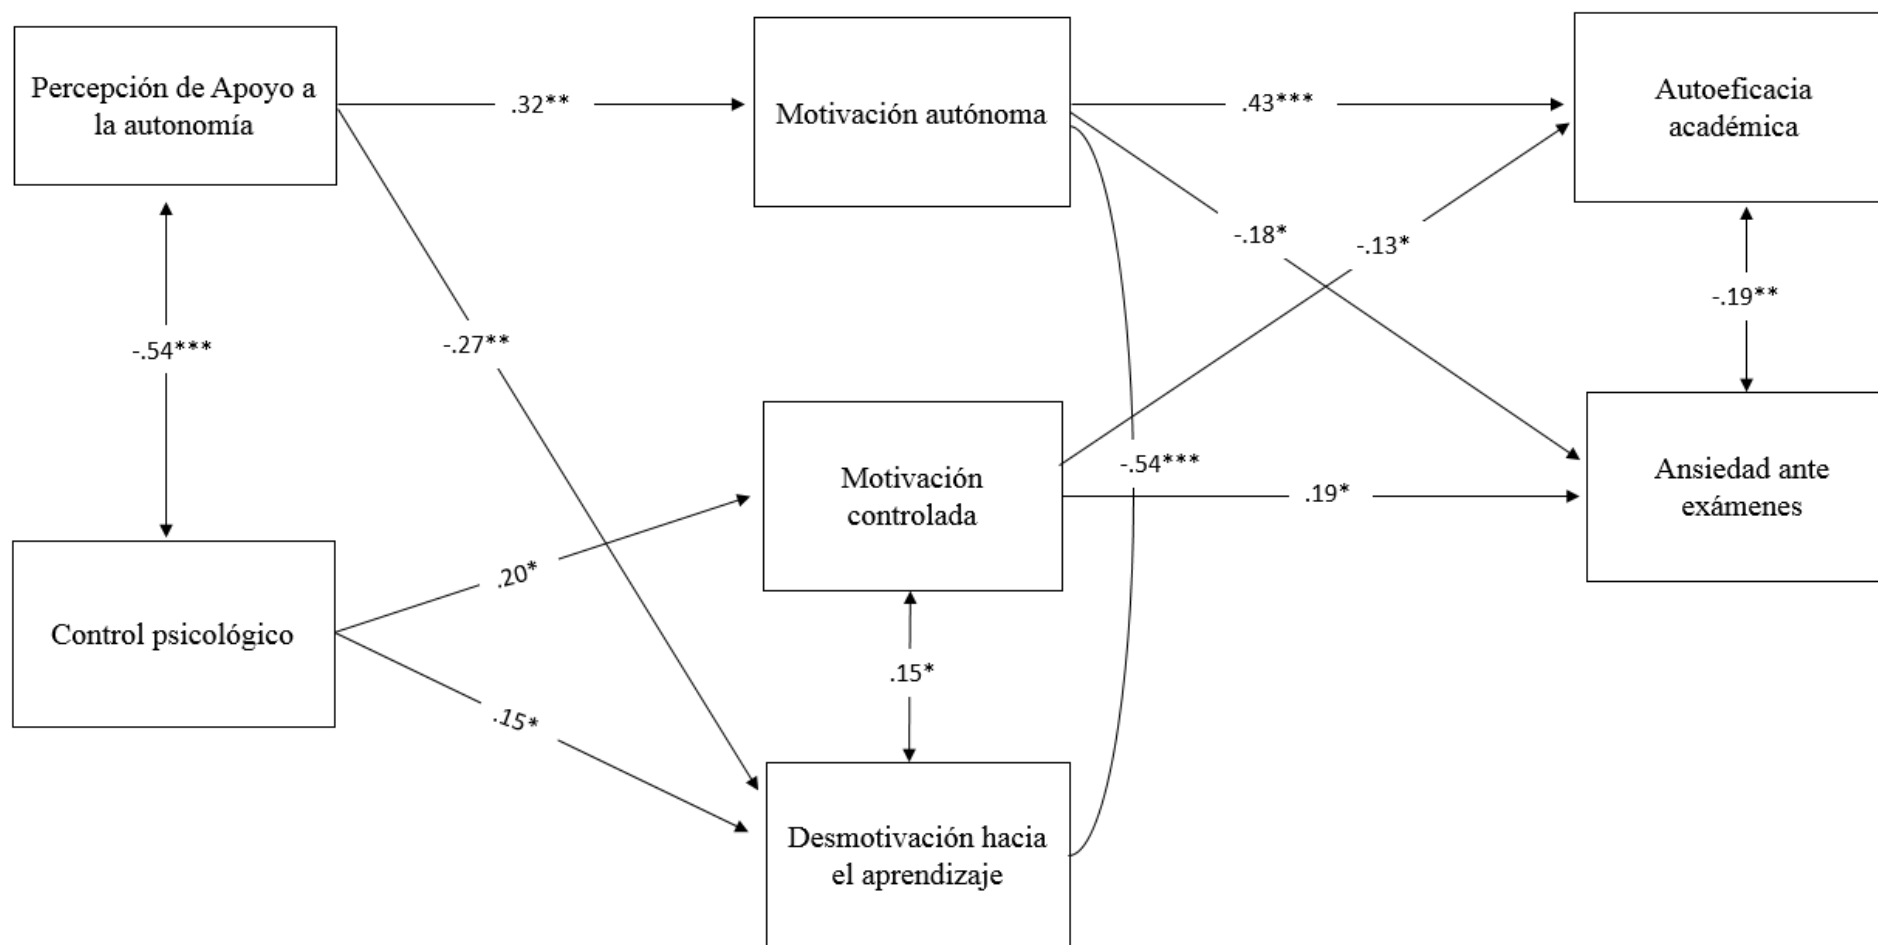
Percepción de Apoyo a la autonomía

.32**

Motivación autónoma

.43***

Autoeficacia académica

-.18*

-.13*

-.19**

-.54***

-.27**

Ansiedad ante exámenes

Motivación controlada

-.54***

.19*

.20*

Control psicológico

.15*

.15*

Desmotivación hacia el aprendizaje